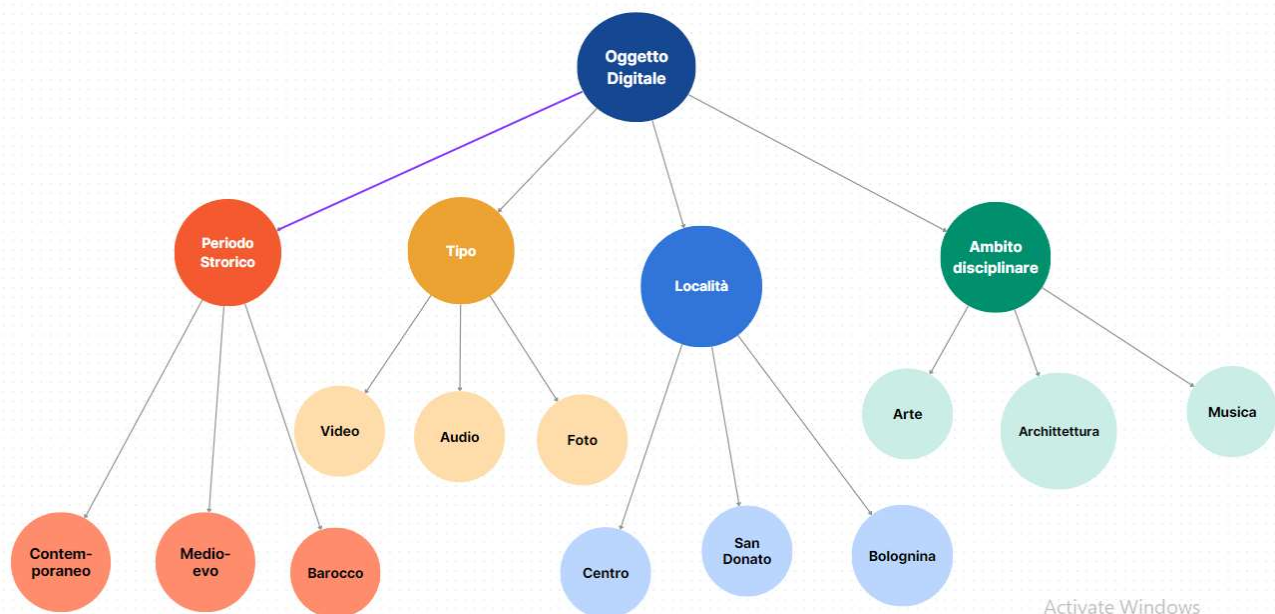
Oggetto Digitale

Periodo Strorico

Tipo

Località

Ambito disciplinare

Video

Audio

Foto

Arte

Archittettura

Musica

Contem-poraneo

Medio-evo

Barocco

Centro

San Donato

Bolognina

Activate Windows